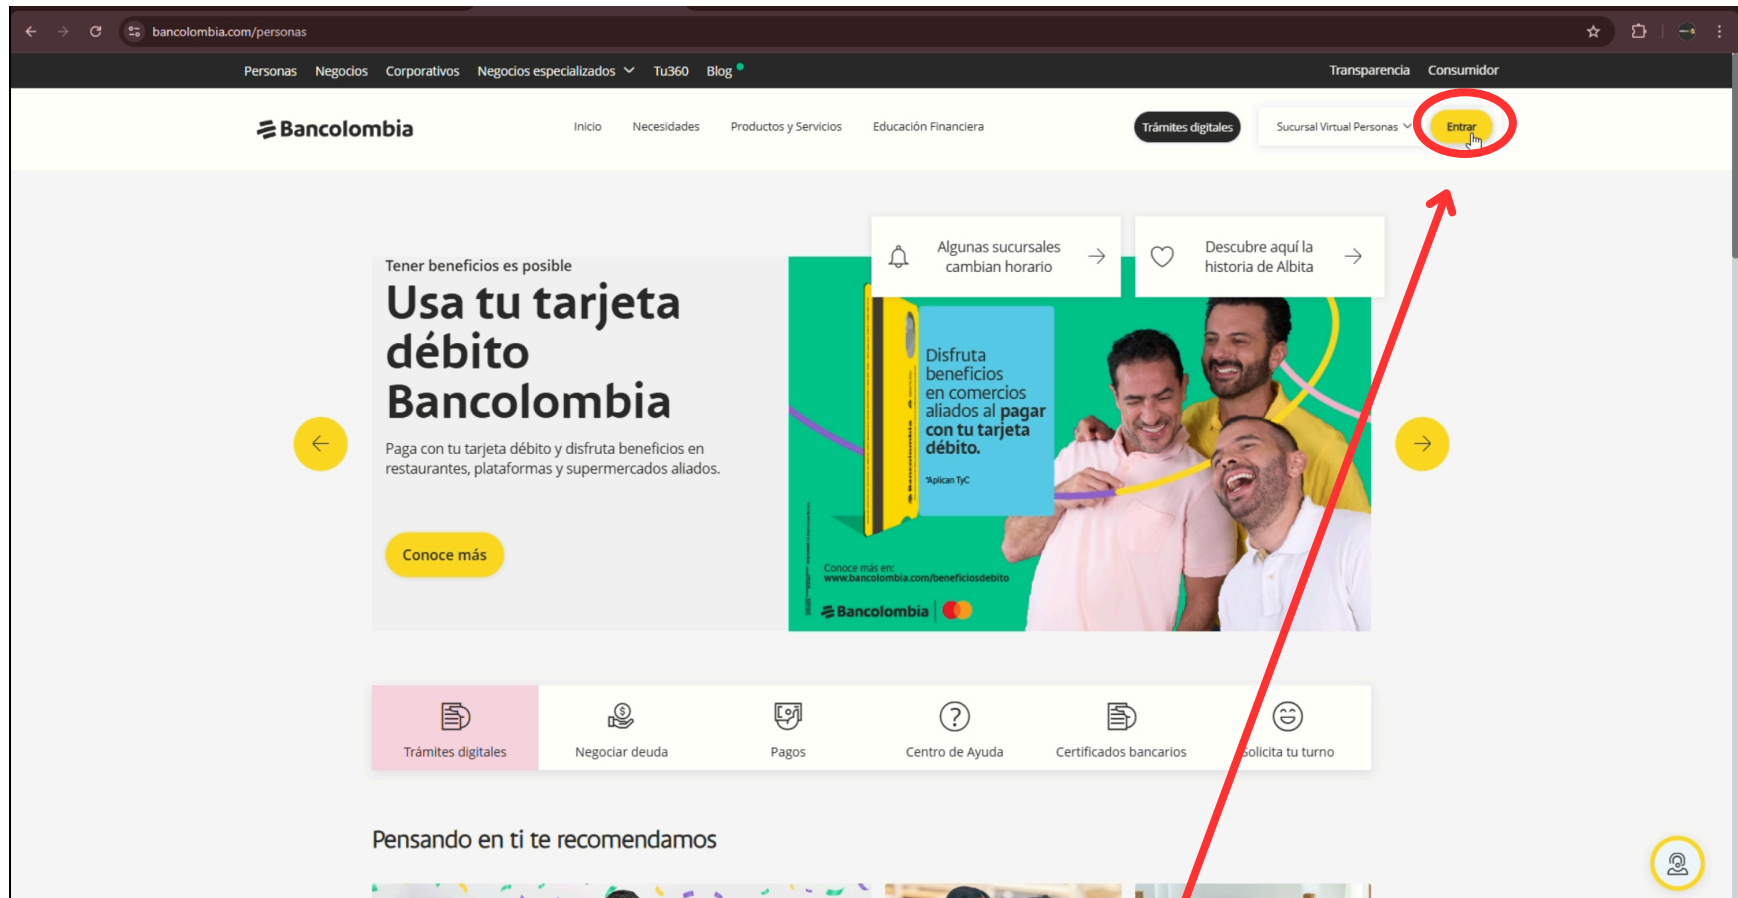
bancolombia.com/personas

Personas Negocios Corporativos Negocios especializados Tu360 Blog Transparencia Consumidor

Bancolombia Inicio Necesidades Productos y Servicios Educación Financiera Trámites digitales Sucursal Virtual Personas Entrar

Algunas sucursales cambian horario

Descubre aquí la historia de Albita

Tener beneficios es posible

Usa tu tarjeta débito Bancolombia

Paga con tu tarjeta débito y disfruta beneficios en restaurantes, plataformas y supermercados aliados.

Conoce más

Disfruta beneficios en comercios aliados al pagar con tu tarjeta débito.

*Aplican TyC

Conoce más en: www.bancolombia.com/beneficiosdebito

Bancolombia

Trámites digitales Negociar deuda Pagos Centro de Ayuda Certificados bancarios Solicita tu turno

Pensando en ti te recomendamos